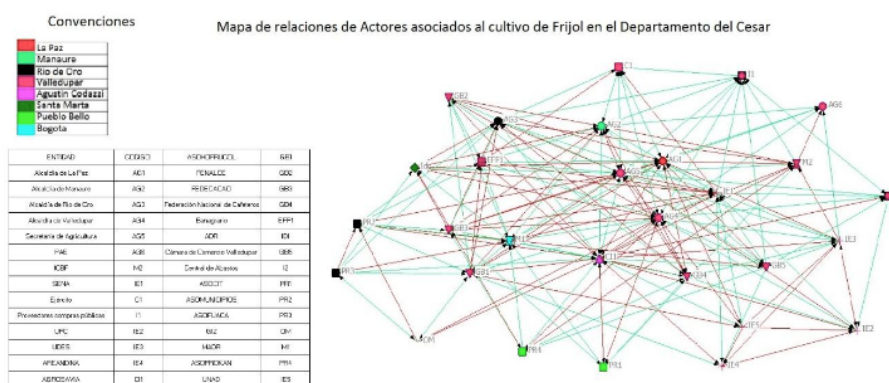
Convenciones

La Paz
Manaure
Rio de Oro
Valledupar
Agustin Codazzi
Santa Marta
Pueblo Bello
Bogota

Mapa de relaciones de Actores asociados al cultivo de Frijol en el Departamento del Cesar

| ENTIDAD | CODIGO | ASOHOFRUCOL | GB1 |
|---|---|---|---|
| Alcaldía de La Paz | AG1 | FENALCE | GB2 |
| Alcaldía de Manaure | AG2 | FEDECACAO | GB3 |
| Alcaldía de Rio de Oro | AG3 | Federación Nacional de Cafeteros | GB4 |
| Alcaldía de Valledupar | AG4 | Banagrario | EFP1 |
| Secretaria de Agricultura | AG5 | ADR | ID1 |
| PAE | AG6 | Cámara de Comercio Valledupar | GB5 |
| ICBF | M2 | Central de Abastos | I2 |
| SENA | IE1 | ASOCIT | PR1 |
| Ejercito | C1 | ASOMUNICIPIOS | PR2 |
| Proveedores compras públicas | I1 | ASOFLACA | PR3 |
| UPC | IE2 | GB2 | OM |
| UDES | IE3 | MADR | M1 |
| AREANDINA | IE4 | ASOFRIXAN | PR4 |
| AGROSAVIA | CI1 | UNAD | IE5 |

C1
I1
GB2
AG6
AG3
AG2
ID1
EFP1
AG1
PR2
AG5
AG4
PR3
M1
IE1
AG1
IE3
PR1
GB1
C1
GB4
GB5
IE2
OM
PR4
PR1
IE4